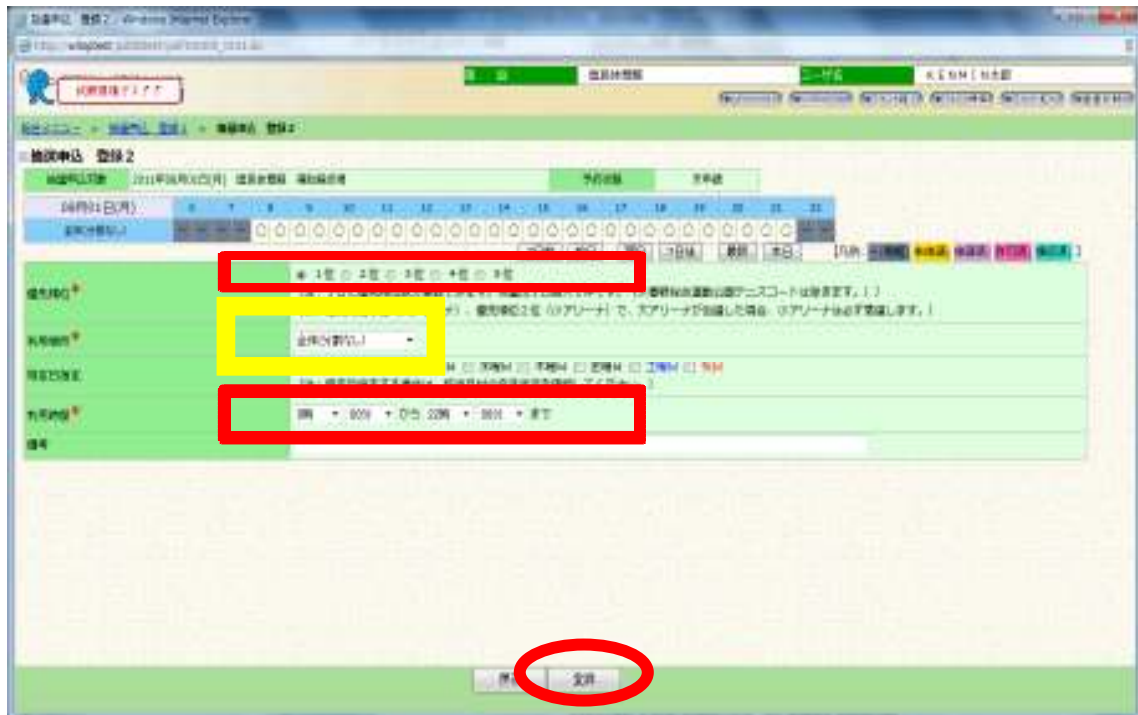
抽選申込 登録2 - Windows Internet Explorer

抽選画面クイック

施設 / ユーザ名

抽選申込 登録2

抽選申込対象 2011年06月01日(月) / 予約状態

06月01日(月)

6 7 8 9 10 11 12 13 14 15 16 17 18 19 20 21 22

優先順位 ● 1位 ○ 2位 ○ 3位 ○ 4位 ○ 5位

利用場所 全体(分割なし)

利用目的

利用時間 9時 00分 から 22時 00分 まで

備考

戻る 登録